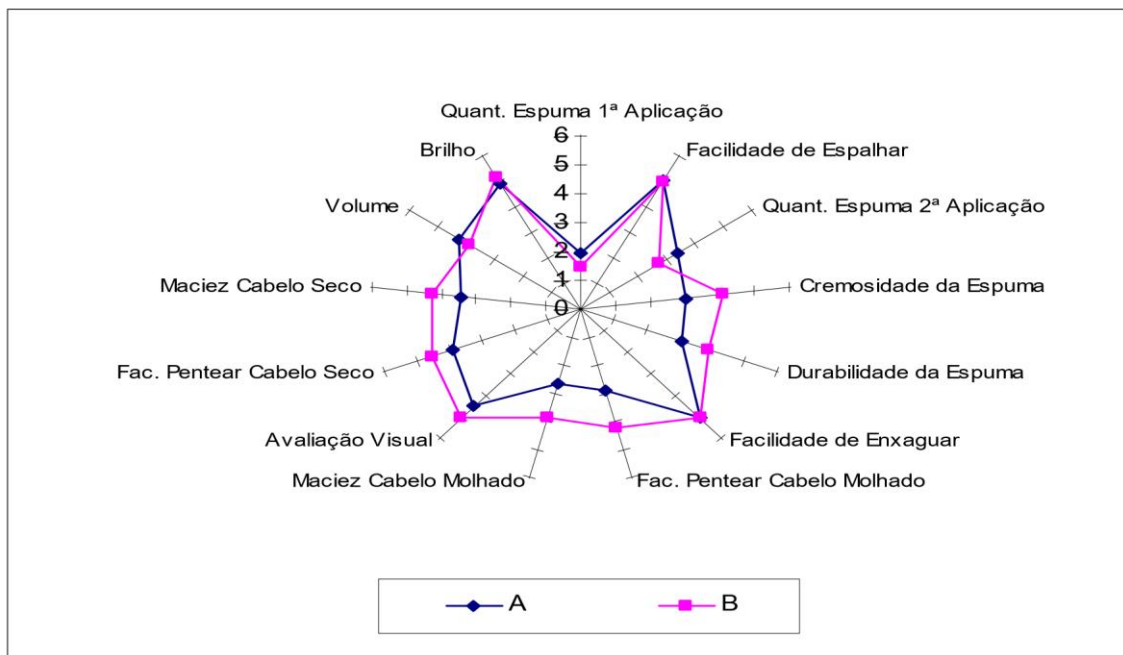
Quant. Espuma 1ª Aplicação
6
5
4
3
2
1
0
Facilidade de Espalhar
Quant. Espuma 2ª Aplicação
Cremosidade da Espuma
Durabilidade da Espuma
Facilidade de Enxaguar
Fac. Pentear Cabelo Molhado
Maciez Cabelo Molhado
Avaliação Visual
Fac. Pentear Cabelo Seco
Maciez Cabelo Seco
Volume
Brilho

A
B